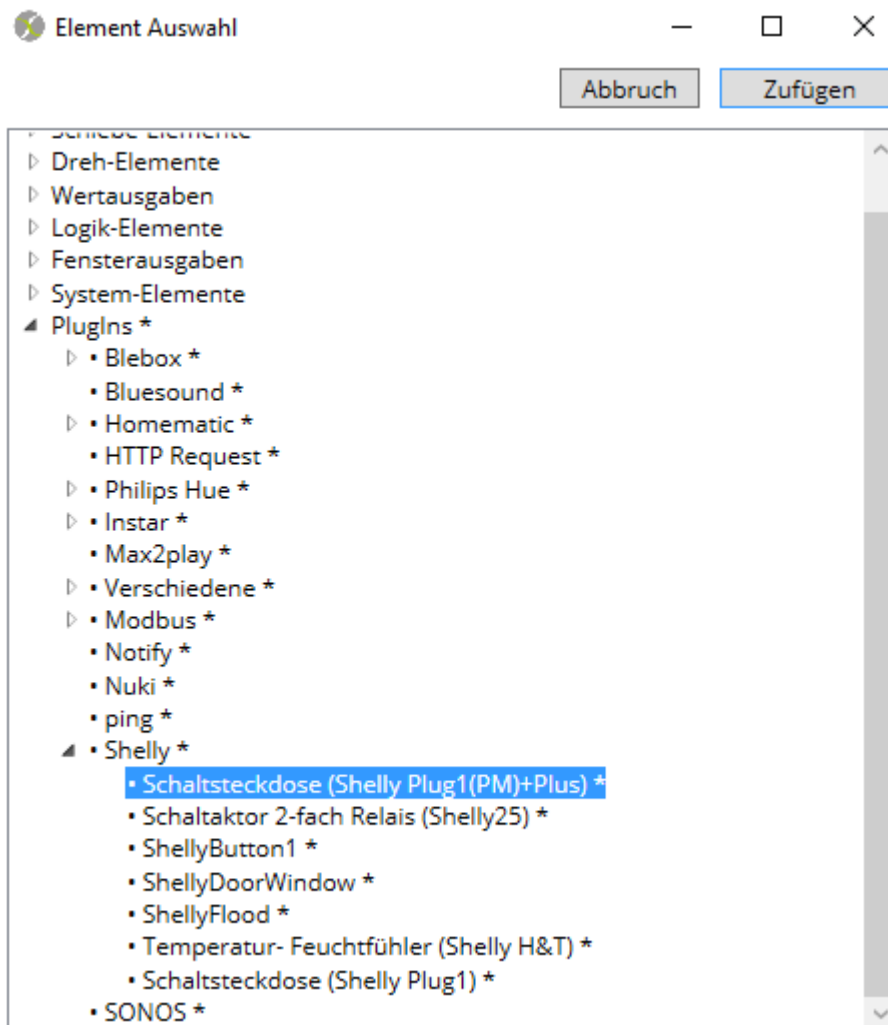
Element Auswahl

Abbruch
Zufügen

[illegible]
Dreh-Elemente
Wertausgaben
Logik-Elemente
Fensterausgaben
System-Elemente
PlugIns *
• Blebox *
• Bluesound *
• Homematic *
• HTTP Request *
• Philips Hue *
• Instar *
• Max2play *
• Verschiedene *
• Modbus *
• Notify *
• Nuki *
• ping *
• Shelly *
• Schaltsteckdose (Shelly Plug1(PM)+Plus) *
• Schaltaktor 2-fach Relais (Shelly25) *
• ShellyButton1 *
• ShellyDoorWindow *
• ShellyFlood *
• Temperatur- Feuchtfühler (Shelly H&T) *
• Schaltsteckdose (Shelly Plug1) *
• SONOS *